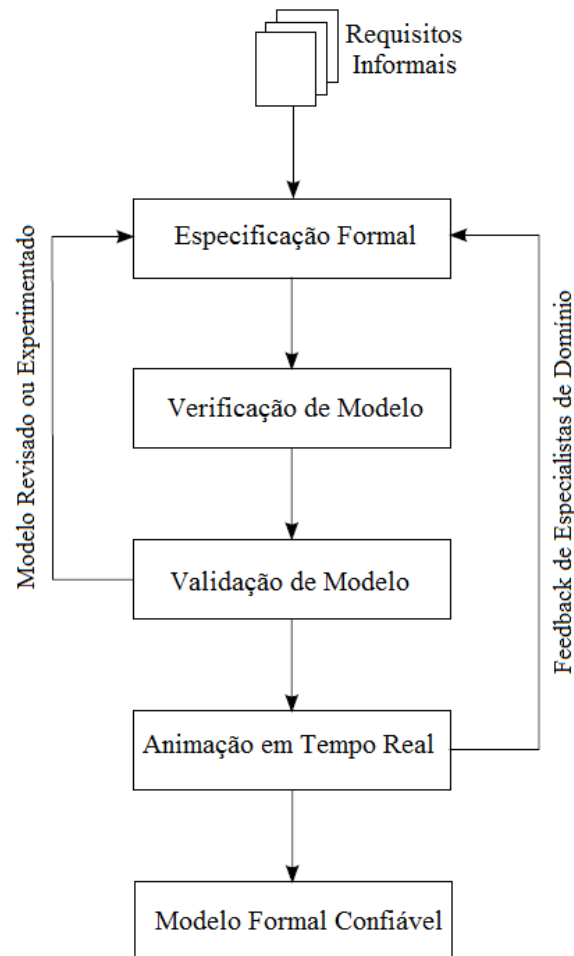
Requisitos Informais

Especificação Formal

Verificação de Modelo

Validação de Modelo

Animação em Tempo Real

Modelo Formal Confiável

Modelo Revisado ou Experimentado

Feedback de Especialistas de Domínio